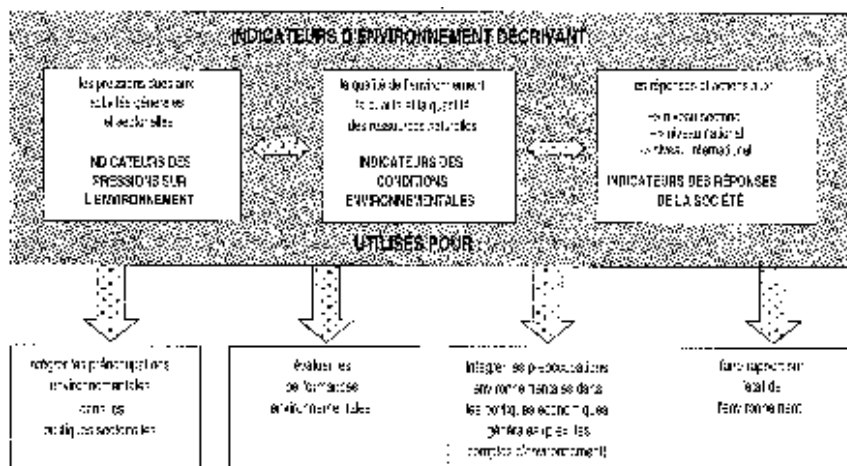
INDICATEURS D'ENVIRONNEMENT DÉCRIVANT

les pressions dues aux activités générales et sectorielles

INDICATEURS DES PRESSIONS SUR L'ENVIRONNEMENT

la qualité de l'environnement et la quantité des ressources naturelles

INDICATEURS DES CONDITIONS ENVIRONNEMENTALES

les réponses et actions au niveau sectoriel au niveau national au niveau international

INDICATEURS DES RÉPONSES DE LA SOCIÉTÉ

UTILISÉS POUR

intégrer les préoccupations environnementales dans les politiques sectorielles

évaluer les performances environnementales

intégrer les préoccupations environnementales dans les politiques économiques générales (par ex. les comptes d'environnement)

faire rapport sur l'état de l'environnement